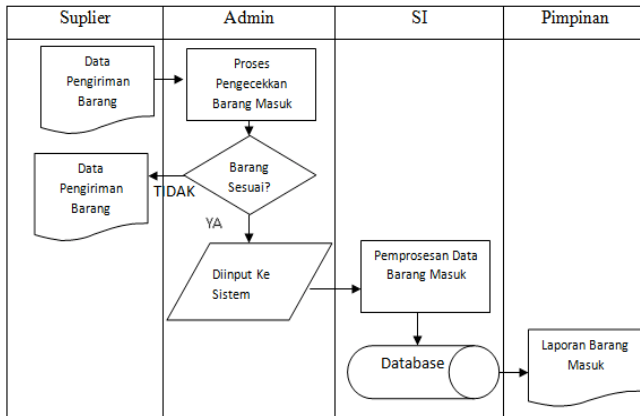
| Suplier | Admin | SI | Pimpinan |
|---|---|---|---|

Data Pengiriman Barang

Proses Pengecekkan Barang Masuk

Data Pengiriman Barang

TIDAK

Barang Sesuai?

YA

Diinput Ke Sistem

Pemprosesan Data Barang Masuk

Database

Laporan Barang Masuk